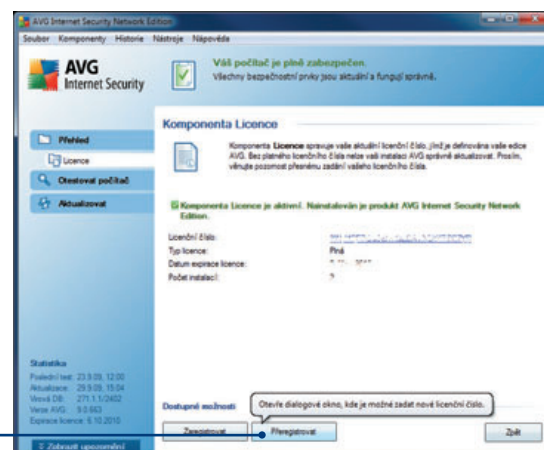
AVG Internet Security Network Edition

Soubor Komponenty Historie Nástroje Nápověda

AVG Internet Security

Váš počítač je plně zabezpečen.
Všechny bezpečnostní prvky jsou aktuální a fungují správně.

Přehled

Licence

Otestovat počítač

Aktualizovat

Komponenta Licence

Komponenta Licence spravuje vaše aktuální licenční číslo, jímž je definována vaše edice AVG. Bez platného licenčního čísla nelze vaši instalaci AVG správně aktualizovat. Prosím, věnujte pozornost přesnému zadání vašeho licenčního čísla.

Komponenta Licence je aktivní. Nainstalován je produkt AVG Internet Security Network Edition.

Licenční číslo: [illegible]
Typ licence: Plná
Datum expirace licence: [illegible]
Počet instalací: 2

Statistika
Poslední test: 23.9.09, 12:00
Aktualizace: 29.9.09, 15:04
Virová DB: 271.1.1/2402
Verze AVG: 9.0.663
Expirace licence: 6.10.2010

Zobrazit upozornění

Dostupné možnosti

Otevře dialogové okno, kde je možné zadat nové licenční číslo.

Zaregistrovat

Přeregistrovat

Zpět